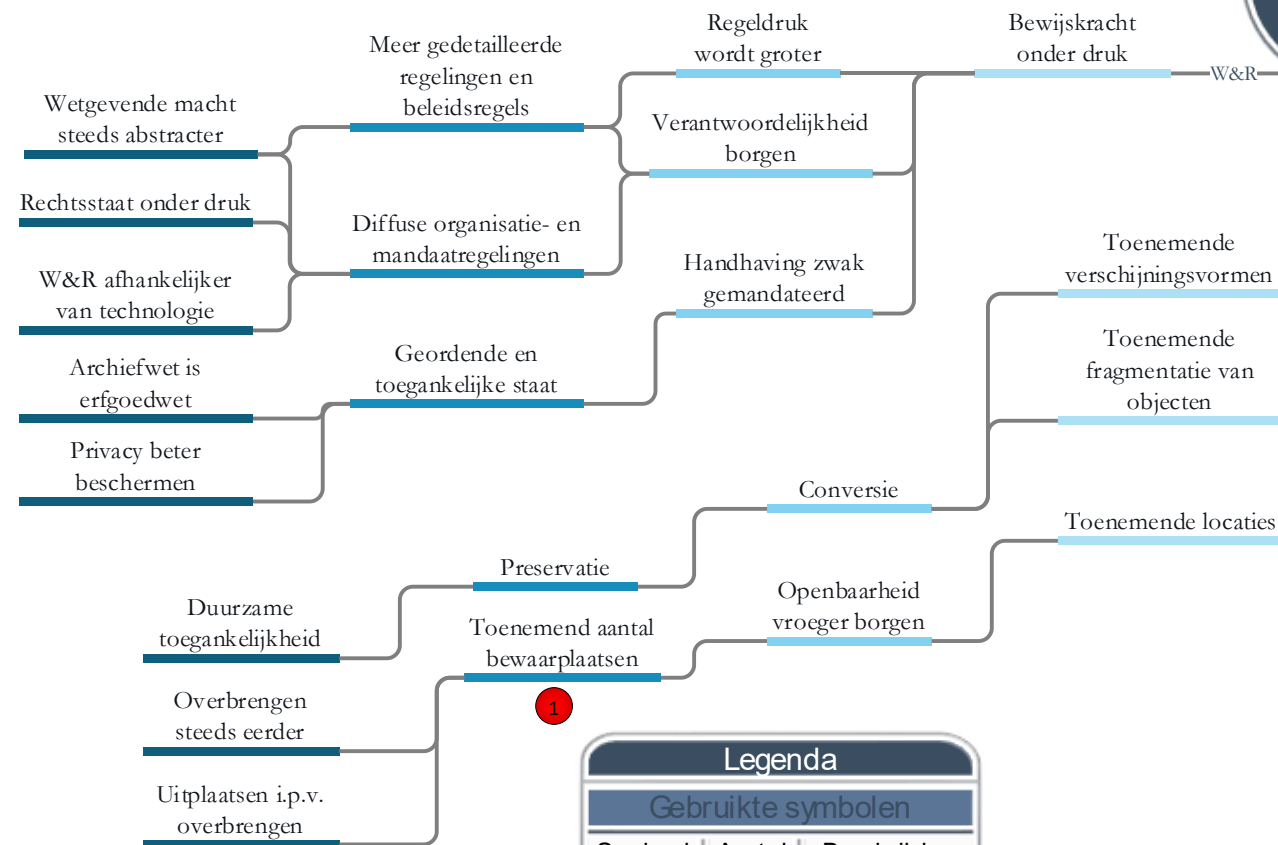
Wetgevende macht steeds abstracter

Rechtsstaat onder druk

W&R afhankelijker van technologie

Archiefwet is erfgoedwet

Privacy beter beschermen

Duurzame toegankelijkheid

Overbrengen steeds eerder

Uitplaatsen i.p.v. overbrengen

Meer gedetailleerde regelingen en beleidsregels

Diffuse organisatie- en mandaatregelingen

Geordende en toegankelijke staat

Preservatie

Toenemend aantal bewaarplaatsen

1

Regeldruk wordt groter

Verantwoordelijkheid borgen

Handhaving zwak gemandateerd

Conversie

Openbaarheid vroeger borgen

Bewijskracht onder druk

W&R

Toenemende verschijningsvormen

Toenemende fragmentatie van objecten

Toenemende locaties

Legenda

Gebruikte symbolen

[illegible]